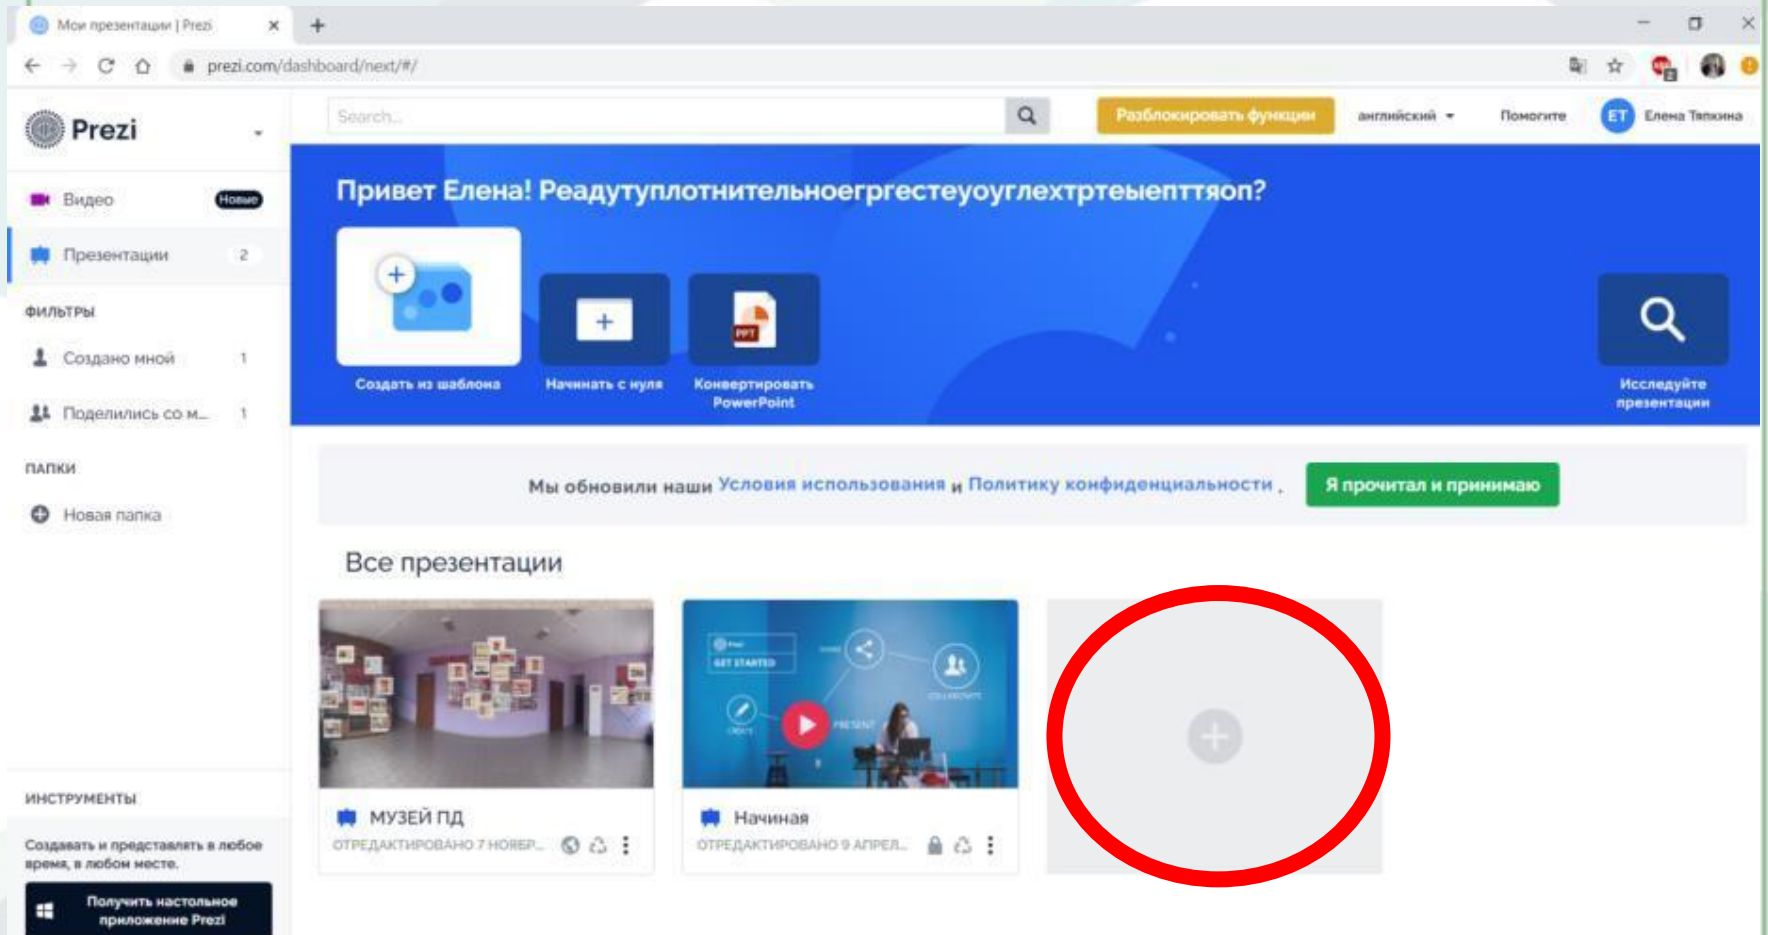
Мои презентации | Prezi
prezi.com/dashboard/next/#/

Prezi

Search...

Разблокировать функции
английский
Помогите
ET Елена Тяпкина

Видео Новые
Презентации 2
ФИЛЬТРЫ
Создано мной 1
Поделились со м... 1
ПАПКИ
Новая папка

Привет Елена! Реадутуплотнительноегргестеуоуглехтртеыепттяоп?

Создать из шаблона
Начинать с нуля
PPT
Конвертировать PowerPoint
Исследуйте презентации

Мы обновили наши Условия использования и Политику конфиденциальности.
Я прочитал и принимаю

Все презентации

GET STARTED
SHARE
COLLABORATE
CREATE
PRESENT

МУЗЕЙ ПД
ОТРЕДАКТИРОВАНО 7 НОЯБР...
Начиная
ОТРЕДАКТИРОВАНО 9 АПРЕЛ...

ИНСТРУМЕНТЫ
Создавать и представлять в любое время, в любом месте.
Получить настольное приложение Prezi